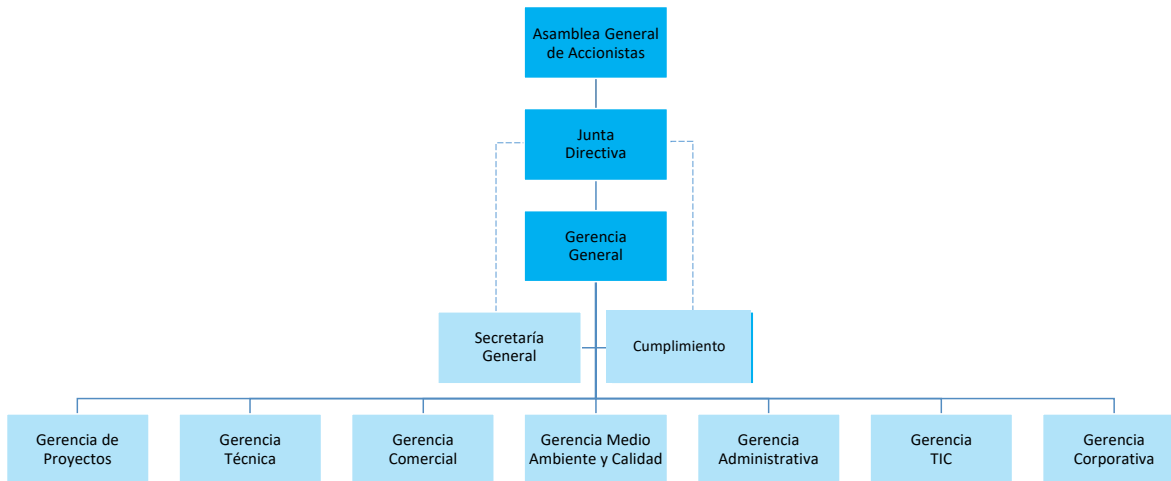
Asamblea General de Accionistas

Junta Directiva

Gerencia General

Secretaría General

Cumplimiento

Gerencia de Proyectos

Gerencia Técnica

Gerencia Comercial

Gerencia Medio Ambiente y Calidad

Gerencia Administrativa

Gerencia TIC

Gerencia Corporativa